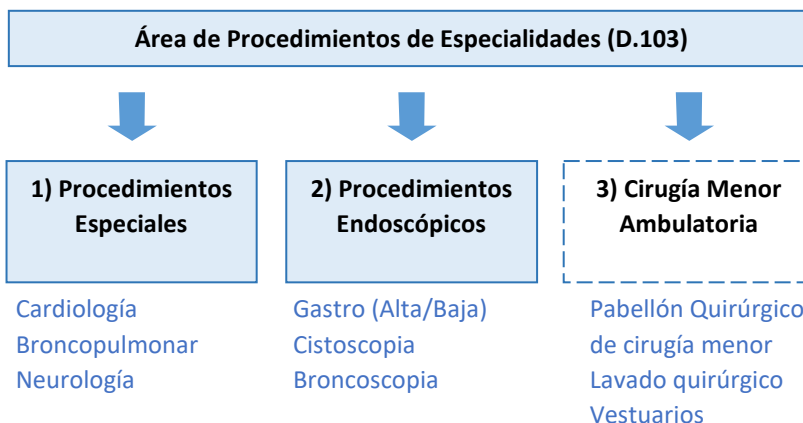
Área de Procedimientos de Especialidades (D.103)

1) Procedimientos Especiales

Cardiología
Broncopulmonar
Neurología

2) Procedimientos Endoscópicos

Gastro (Alta/Baja)
Cistoscopia
Broncoscopia

3) Cirugía Menor Ambulatoria

Pabellón Quirúrgico
de cirugía menor
Lavado quirúrgico
Vestuarios